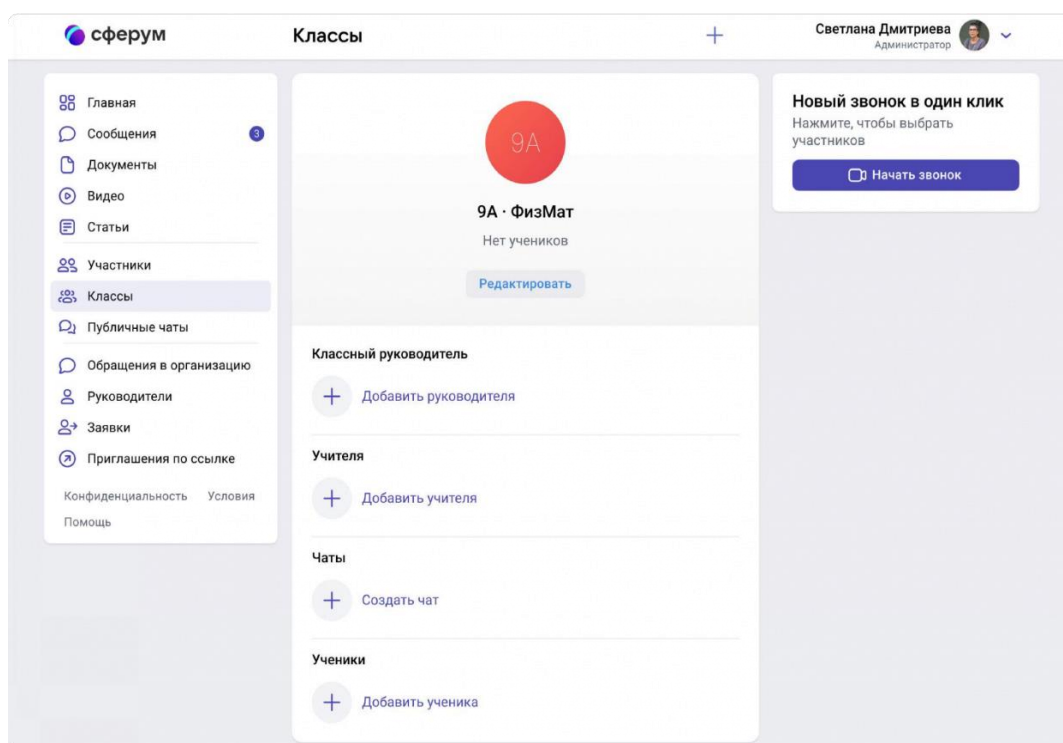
сферум

Классы

+

Светлана Дмитриева
Администратор

Главная
Сообщения 3
Документы
Видео
Статьи
Участники
Классы
Публичные чаты
Обращения в организацию
Руководители
Заявки
Приглашения по ссылке

Конфиденциальность Условия
Помощь

9А

9А · ФизМат

Нет учеников

Редактировать

Классный руководитель

+ Добавить руководителя

Учителя

+ Добавить учителя

Чаты

+ Создать чат

Ученики

+ Добавить ученика

Новый звонок в один клик

Нажмите, чтобы выбрать участников

Начать звонок